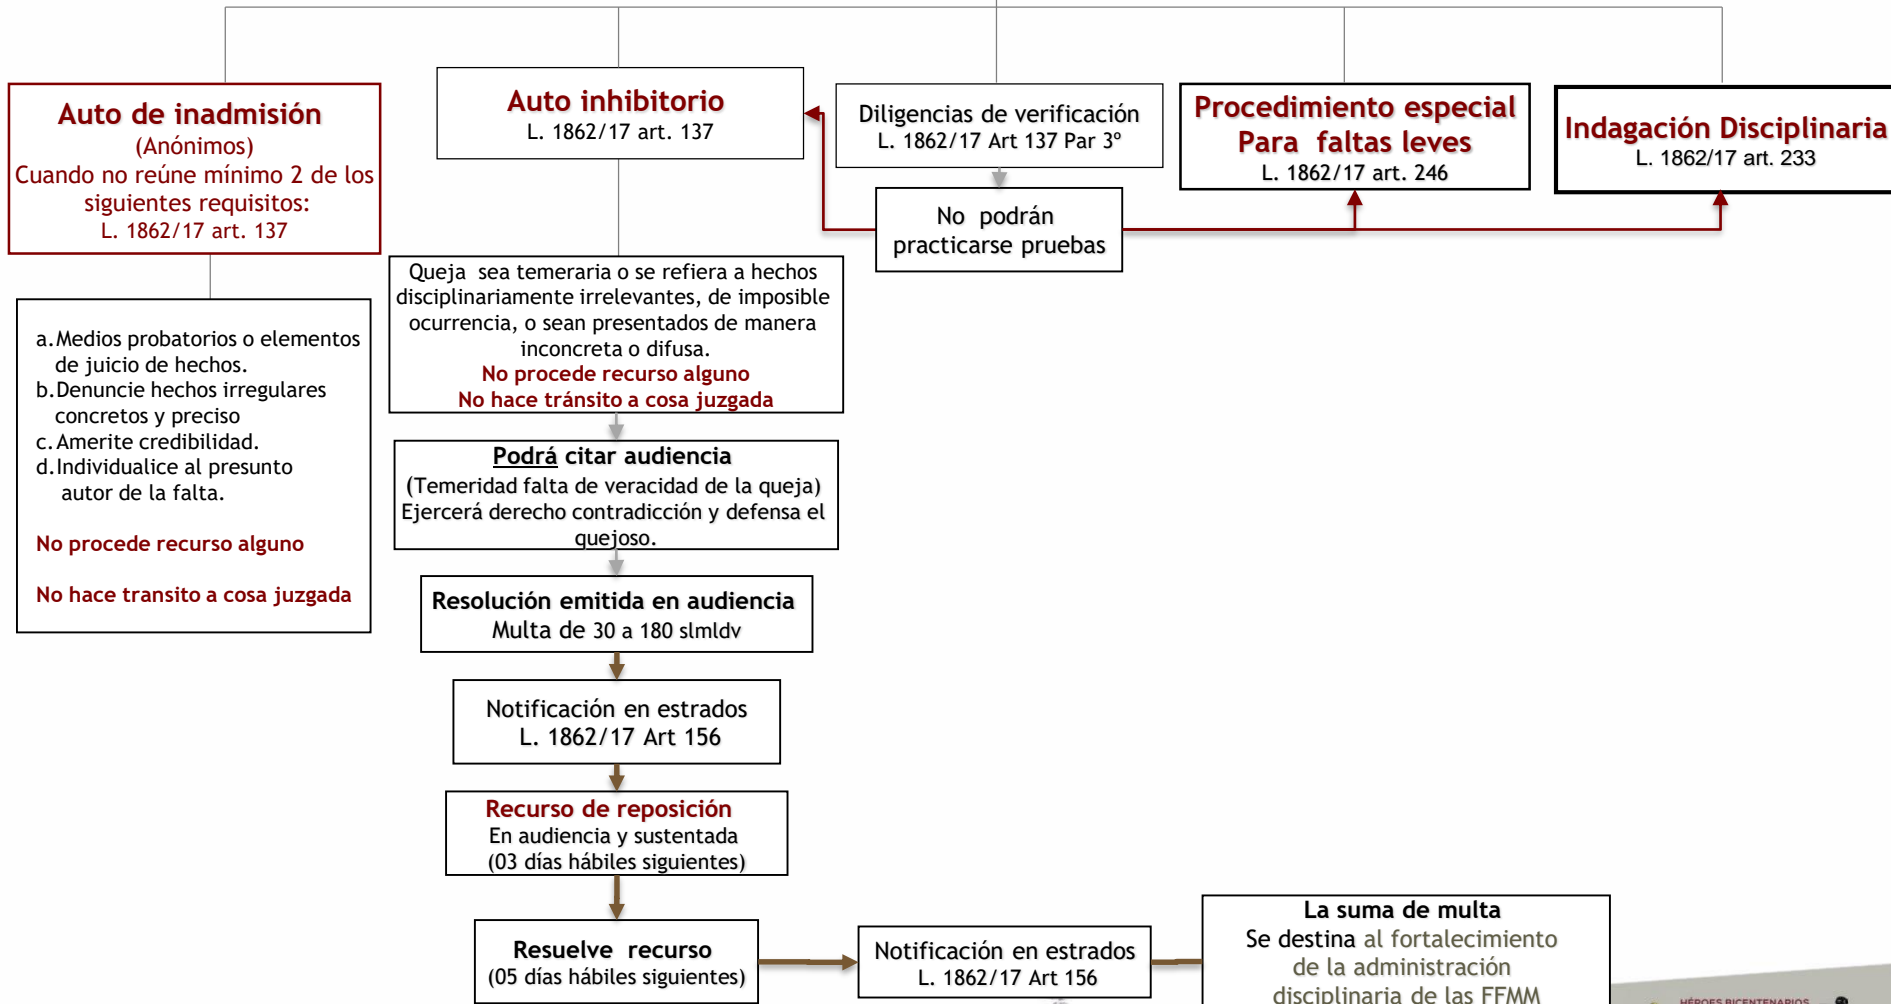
Auto de inadmisión
(Anónimos)
Cuando no reúne mínimo 2 de los siguientes requisitos:
L. 1862/17 art. 137

a. Medios probatorios o elementos de juicio de hechos.
b. Denuncie hechos irregulares concretos y preciso
c. Amerite credibilidad.
d. Individualice al presunto autor de la falta.

No procede recurso alguno

No hace transito a cosa juzgada

Auto inhibitorio
L. 1862/17 art. 137

Queja sea temeraria o se refiera a hechos disciplinariamente irrelevantes, de imposible ocurrencia, o sean presentados de manera inconcreta o difusa.
No procede recurso alguno
No hace tránsito a cosa juzgada

Podrá citar audiencia
(Temeridad falta de veracidad de la queja)
Ejercerá derecho contradicción y defensa el quejoso.

Resolución emitida en audiencia
Multa de 30 a 180 slmldv

Notificación en estrados
L. 1862/17 Art 156

Recurso de reposición
En audiencia y sustentada
(03 días hábiles siguientes)

Resuelve recurso
(05 días hábiles siguientes)

Notificación en estrados
L. 1862/17 Art 156

La suma de multa
Se destina al fortalecimiento de la administración disciplinaria de las FFMM

Diligencias de verificación
L. 1862/17 Art 137 Par 3°

No podrán practicarse pruebas

Procedimiento especial Para faltas leves
L. 1862/17 art. 246

Indagación Disciplinaria
L. 1862/17 art. 233